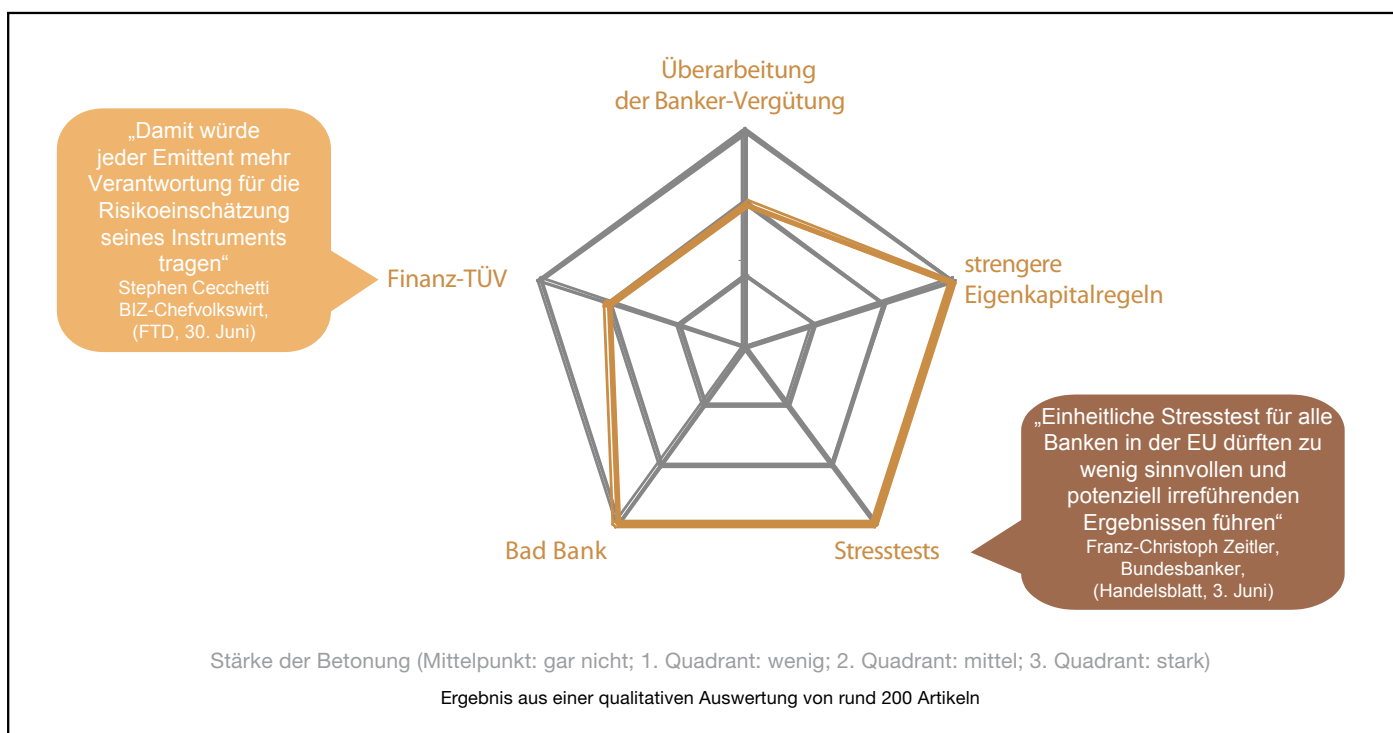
„Damit würde jeder Emittent mehr Verantwortung für die Risikoeinschätzung seines Instruments tragen“
Stephen Cecchetti
BIZ-Chefvolkswirt,
(FTD, 30. Juni)

Überarbeitung der Banker-Vergütung

Finanz-TÜV

strengere Eigenkapitalregeln

Bad Bank

Stresstests

„Einheitliche Stresstest für alle Banken in der EU dürften zu wenig sinnvollen und potenziell irreführenden Ergebnissen führen“
Franz-Christoph Zeitler,
Bundesbanker,
(Handelsblatt, 3. Juni)

Stärke der Betonung (Mittelpunkt: gar nicht; 1. Quadrant: wenig; 2. Quadrant: mittel; 3. Quadrant: stark)

Ergebnis aus einer qualitativen Auswertung von rund 200 Artikeln